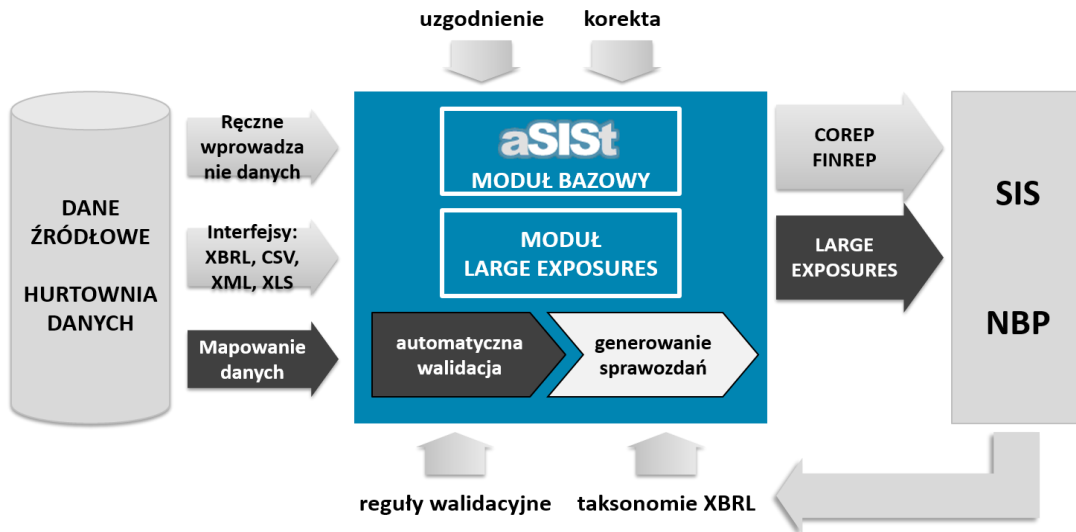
uzgodnienie

korekta

DANE ŹRÓDŁOWE

HURTOWNIA DANYCH

Ręczne wprowadzanie danych

Interfejsy: XBRL, CSV, XML, XLS

Mapowanie danych

aSISt

MODUŁ BAZOWY

MODUŁ LARGE EXPOSURES

automatyczna walidacja

generowanie sprawozdań

COREP FINREP

LARGE EXPOSURES

SIS

NBP

reguły walidacyjne

taksonomie XBRL